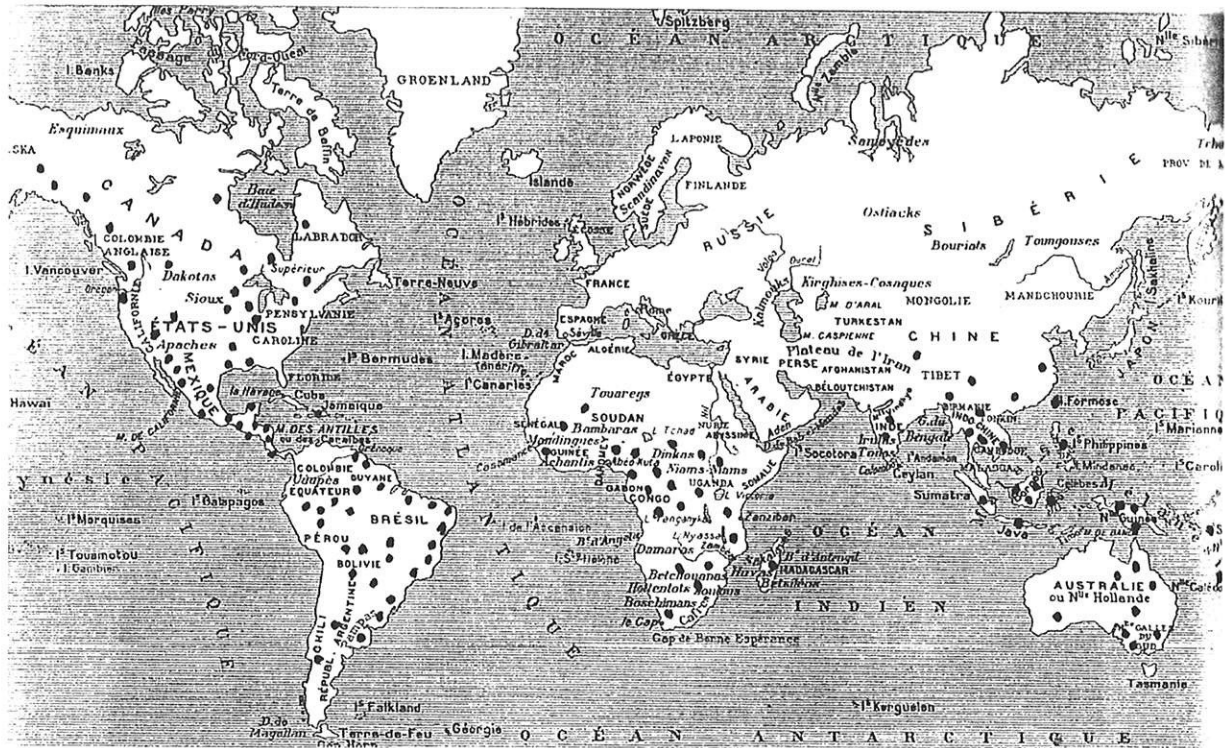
Spitzberg
OCÉAN ARCTIQUE
Nlle Sibérie
I. Banks
Passage du Nord-Ouest
Terre de Baffin
GROENLAND
Esquimaux
LAPONIE
Nlle Zemble
Samoyèdes
CANADA
Baie d'Hudson
LABRADOR
Islande
NORWÈGE
Scandinavie
SUÈDE
FINLANDE
SIBÉRIE
PROV. DE L'AMOUR
COLOMBIE ANGLAISE
Ies Hébrides
ÉCOSSE
RUSSIE
Ostiacks
Bouriats
Toungouses
I. Vancouver
Orégon
Dakotas
Supérieur
Sioux
Terre-Neuve
FRANCE
Volga
Oural
Kalmouks
Kirghises-Cosaques
M. D'ARAL
MONGOLIE
MANDCHOURIE
I. Sakhaline
Ile Kouriles
CALIFORNIE
ÉTATS-UNIS
PENSYLVANIE
Ies Açores
ESPAGNE
Séville
Rome
GRÈCE
TURKESTAN
M. CASPIENNE
CHINE
JAPON
Apaches
CAROLINE
D. de Gibraltar
I. Madère
Ténériffe
Ies Canaries
MAROC
ALGÉRIE
SYRIE
PERSE
Plateau de l'Iran
AFGHANISTAN
BÉLOUTCHISTAN
TIBET
OCÉAN
Ies Bermudes
FLORIDE
MEXIQUE
la Havane
Cuba
Jamaïque
ÉGYPTE
ARABIE
Hawaï
Touaregs
SOUDAN
Nil
NUBIE
ABYSSINIE
Himalaya
INDE
Bengale
BIRMANIE
INDO-CHINE
SIAM
CAMBODGE
I. Formose
PACIFIQUE
Ies Mariannes
M. DE CALIFORNIE
M. DES ANTILLES ou des Caraïbes
Orénoque
SÉNÉGAL
Bambaras
L. Tchad
Mandingues
GUINÉE
Achantis
Dinkas
Niams-Niams
Aden
SOMALIE
Ies Socotora
Indous
Tamouls
Ile Andaman
Ceylan
Ies Philippines
Ies Mindanao
Ies Carolines
Polynésie
COLOMBIE
Vaupès
ÉQUATEUR
GUYANE
Ies Galapagos
GABON
CONGO
UGANDA
L. Victoria
MALAISIE
Sumatra
Célèbes
BRÉSIL
Zanzibar
OCÉAN
Nlle Guinée
Ies Marquises
Ies Touamotou
I. Gambier
PÉROU
BOLIVIE
de l'Ascension
Ste Hélène
L. Tanganyika
L. Nyassa
Damaras
Zambèze
Sakalaves
MADAGASCAR
Java
Betchouanas
Hottentots
Zoulous
Boschimans
Cafres
Hovas
Betsiléos
INDIEN
AUSTRALIE ou Nlle Hollande
Nlle Calédonie
le Cap
Cap de Bonne Espérance
CHILI
RÉPUBL. ARGENTINE
Pampas
Ies Falkland
Ies Kerguelen
Tasmanie
NOUVELLE GALLES DU SUD
D. de Magellan
Terre-de-Feu
Cap Horn
Géorgie
OCÉAN ANTARCTIQUE